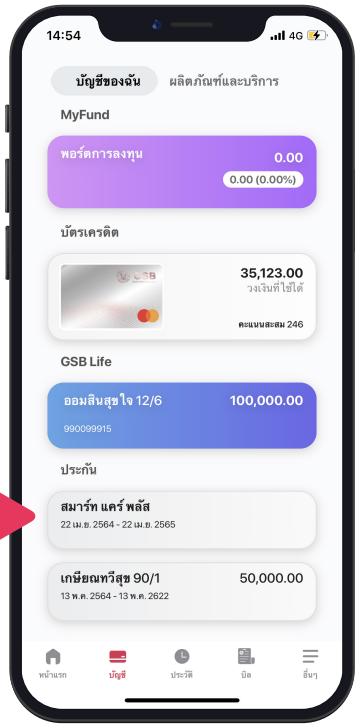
14:54
4G

บัญชีของฉัน
ผลิตภัณฑ์และบริการ

MyFund

พอร์ตการลงทุน
0.00
0.00 (0.00%)

บัตรเครดิต

GSB
35,123.00
วงเงินที่ใช้ได้
คะแนนสะสม 246

GSB Life

ออมสินสุขใจ 12/6
100,000.00
990099915

ประกัน

สมาร์ท แคร์ พลัส
22 เม.ย. 2564 - 22 เม.ย. 2565

เกษียณทวีสุข 90/1
50,000.00
13 พ.ค. 2564 - 13 พ.ค. 2622

หน้าแรก
บัญชี
ประวัติ
บิล
อื่นๆ